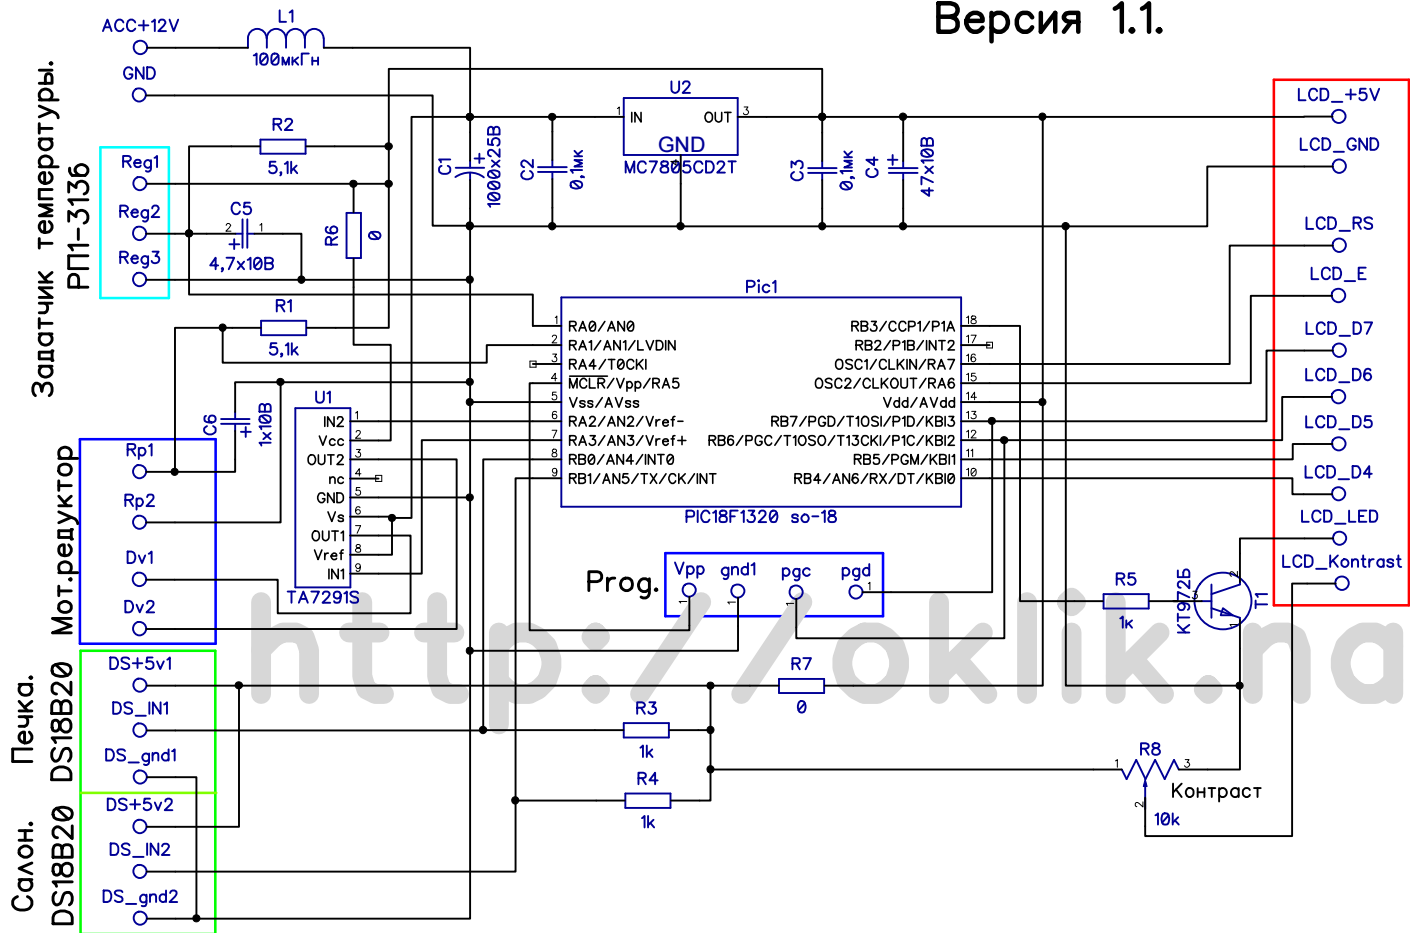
Версия 1.1.

ACC+12V
GND
L1
100мкГн

Задатчик температуры. РП1-3136
Reg1
Reg2
Reg3
R2
5,1k
C5
4,7x10B
R6
0
R1
5,1k

C1
1000x25B
C2
0,1мк
U2
IN
OUT
GND
MC7805CD2T
C3
0,1мк
C4
47x10B

LCD_+5V
LCD_GND
LCD_RS
LCD_E
LCD_D7
LCD_D6
LCD_D5
LCD_D4
LCD_LED
LCD_Kontrast

Pic1
RA0/AN0
RA1/AN1/LVDIN
RA4/T0CKI
MCLR/Vpp/RA5
Vss/AVss
RA2/AN2/Vref-
RA3/AN3/Vref+
RB0/AN4/INT0
RB1/AN5/TX/CK/INT
RB3/CCP1/P1A
RB2/P1B/INT2
OSC1/CLKIN/RA7
OSC2/CLKOUT/RA6
Vdd/AVdd
RB7/PGD/T1OSI/P1D/KBI3
RB6/PGC/T1OSO/T13CKI/P1C/KBI2
RB5/PGM/KBI1
RB4/AN6/RX/DT/KBI0
PIC18F1320 so-18

Мот.редуктор
C6
1x10B
Rp1
Rp2
Dv1
Dv2
U1
IN2
Vcc
OUT2
nc
GND
Vs
OUT1
Vref
IN1
TA7291S

Prog.
Vpp
gnd1
pgc
pgd

R5
1k
KT972Б
T1

Печка. DS18B20
DS+5v1
DS_IN1
DS_gnd1
Салон. DS18B20
DS+5v2
DS_IN2
DS_gnd2
R7
0
R3
1k
R4
1k
R8
Контраст
10k

http://oklik.na